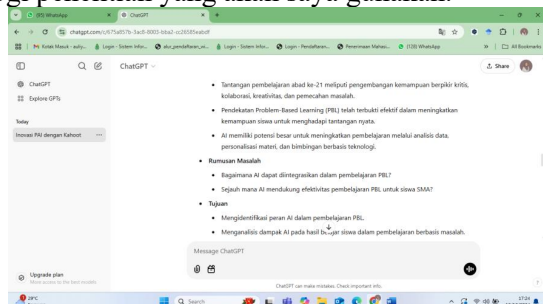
g penelitian yang akan saya gunakan.

(95) WhatsApp
ChatGPT
chatgpt.com/c/675a857b-3ac8-8003-bba2-cc28585eab0f
Kotak Masuk - auty...
Login - Sistem Infor...
situs_pendaftaran_ssi...
Login - Sistem Infor...
Login - Pendaftaran...
Penerimaan Mahasi...
(128) WhatsApp
All Bookmarks

ChatGPT
Explore GPTs
Today
Inovasi PAI dengan Kahoot
Upgrade plan
More access to the best models

ChatGPT
Share

• Tantangan pembelajaran abad ke-21 meliputi pengembangan kemampuan berpikir kritis, kolaborasi, kreativitas, dan pemecahan masalah.
• Pendekatan Problem-Based Learning (PBL) telah terbukti efektif dalam meningkatkan kemampuan siswa untuk menghadapi tantangan nyata.
• AI memiliki potensi besar untuk meningkatkan pembelajaran melalui analisis data, personalisasi materi, dan bimbingan berbasis teknologi.
• Rumusan Masalah
• Bagaimana AI dapat diintegrasikan dalam pembelajaran PBL?
• Sejauh mana AI mendukung efektivitas pembelajaran PBL untuk siswa SMA?
• Tujuan
• Mengidentifikasi peran AI dalam pembelajaran PBL.
• Menganalisis dampak AI pada hasil belajar siswa dalam pembelajaran berbasis masalah.

Message ChatGPT
ChatGPT can make mistakes. Check important info.

28°C
Search
17:24